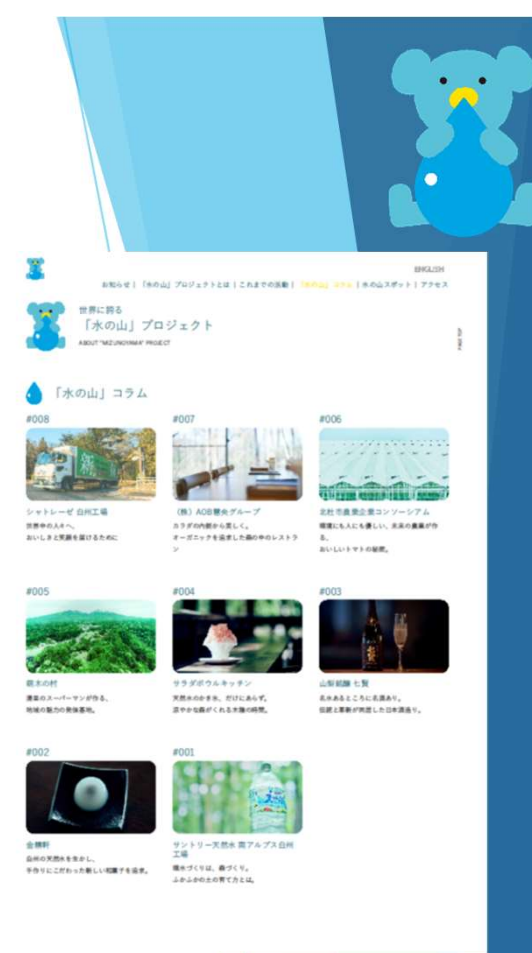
ENGLISH

お知らせ | 「水の山」プロジェクトとは | これまでの活動 | 「水の山」コラム | 水の山スポット | アクセス

世界に誇る
「水の山」プロジェクト
ABOUT "MIZUNOYAMA" PROJECT

PAGE TOP

「水の山」コラム

#008

シャトレーゼ 白州工場
世界中の人々へ、
おいしさと笑顔を届けるために

#007

（株）AOB慧央グループ
カラダの内側から美しく。
オーガニックを追求した森の中のレストラン

#006

北杜市農業企業コンソーシアム
環境にも人にも優しい、未来の農業が作る、
おいしいトマトの秘密。

#005

森木の村
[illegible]
地域の魅力の発信基地。

#004

サラダボウルキッチン
天然水のかき氷、だけにあらず。
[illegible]

#003

山梨銘醸 七賢
名水あるところに名酒あり。
伝統と革新が両立した日本酒造り。

#002

金精軒
白州の天然水を生かし、
手作りにこだわった新しい和菓子を追求。

#001

サントリー天然水 南アルプス白州工場
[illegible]
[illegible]